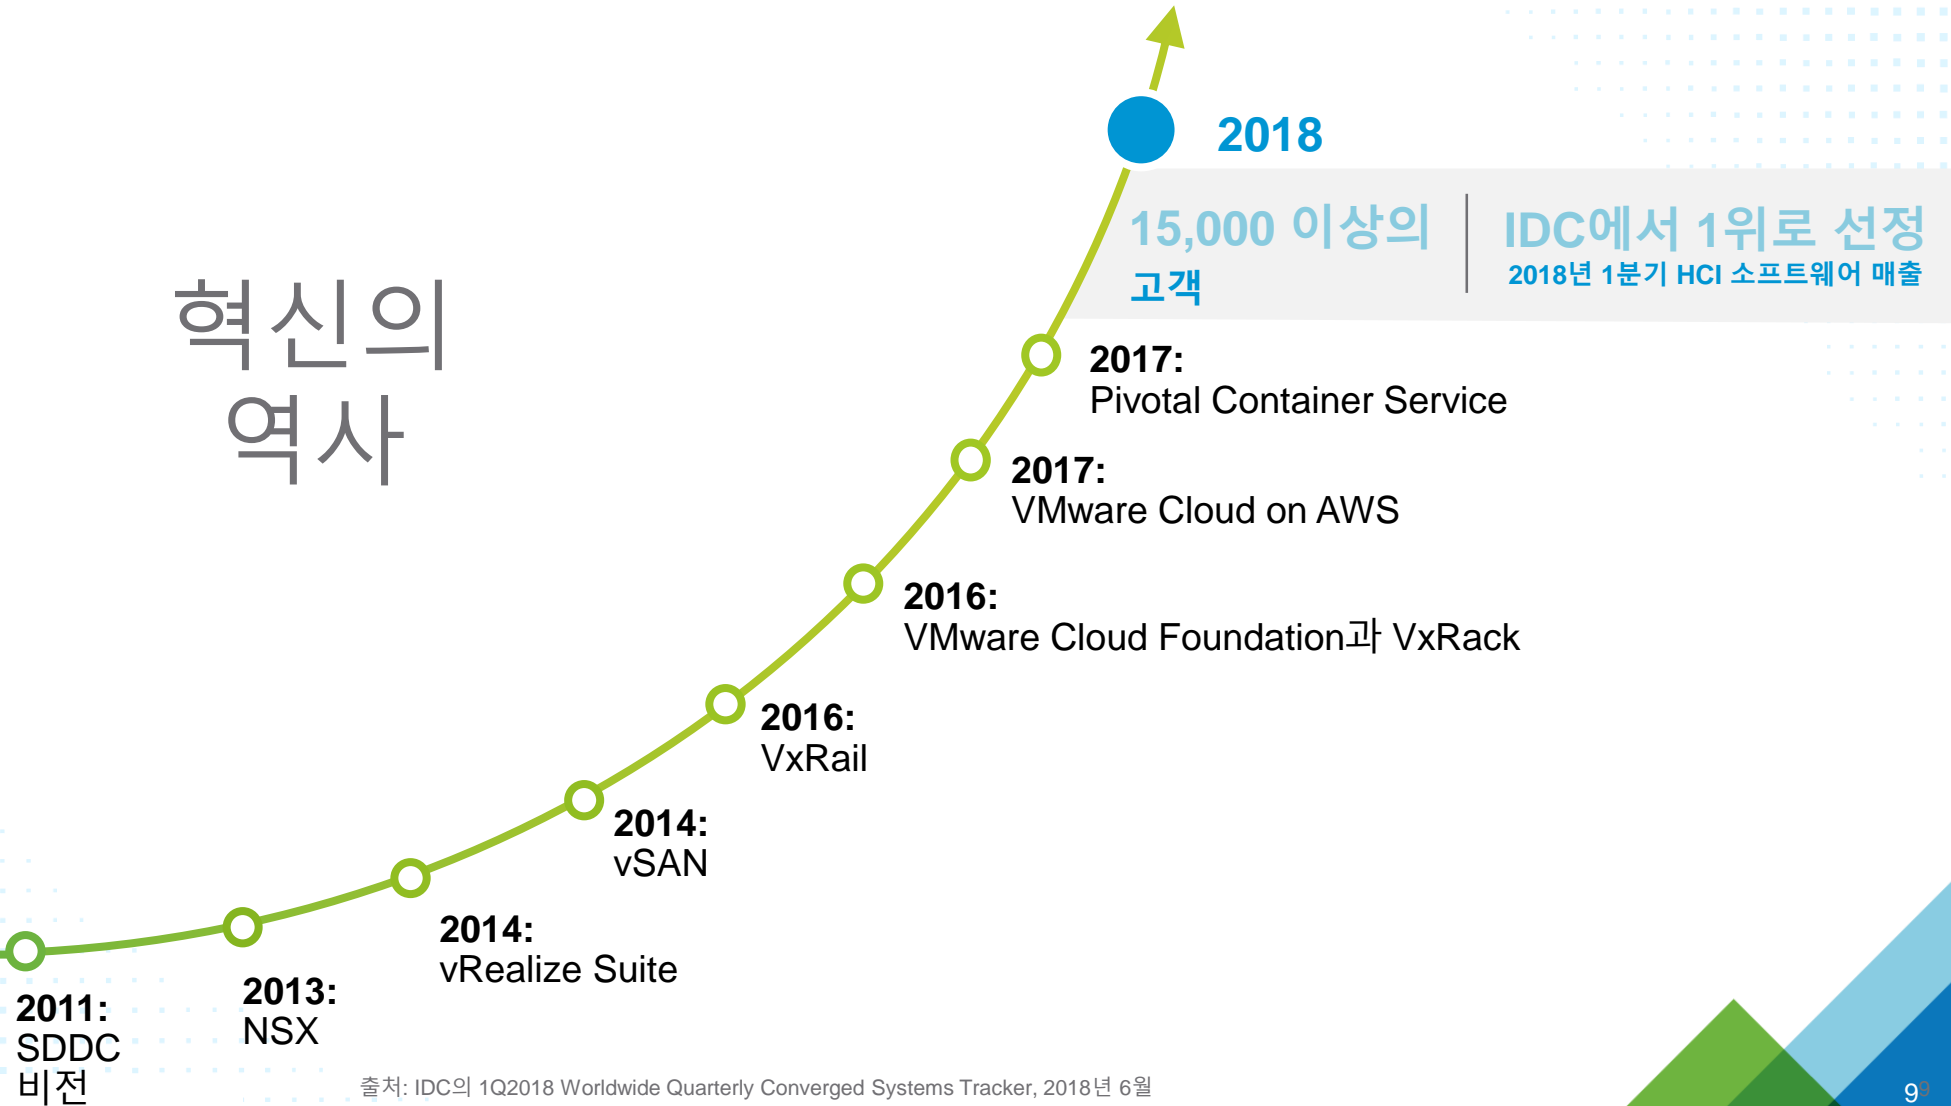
혁신의 역사

2018

15,000 이상의 고객

IDC에서 1위로 선정
2018년 1분기 HCI 소프트웨어 매출

2017:
Pivotal Container Service

2017:
VMware Cloud on AWS

2016:
VMware Cloud Foundation과 VxRack

2016:
VxRail

2014:
vSAN

2014:
vRealize Suite

2013:
NSX

2011:
SDDC 비전

출처: IDC의 1Q2018 Worldwide Quarterly Converged Systems Tracker, 2018년 6월

9